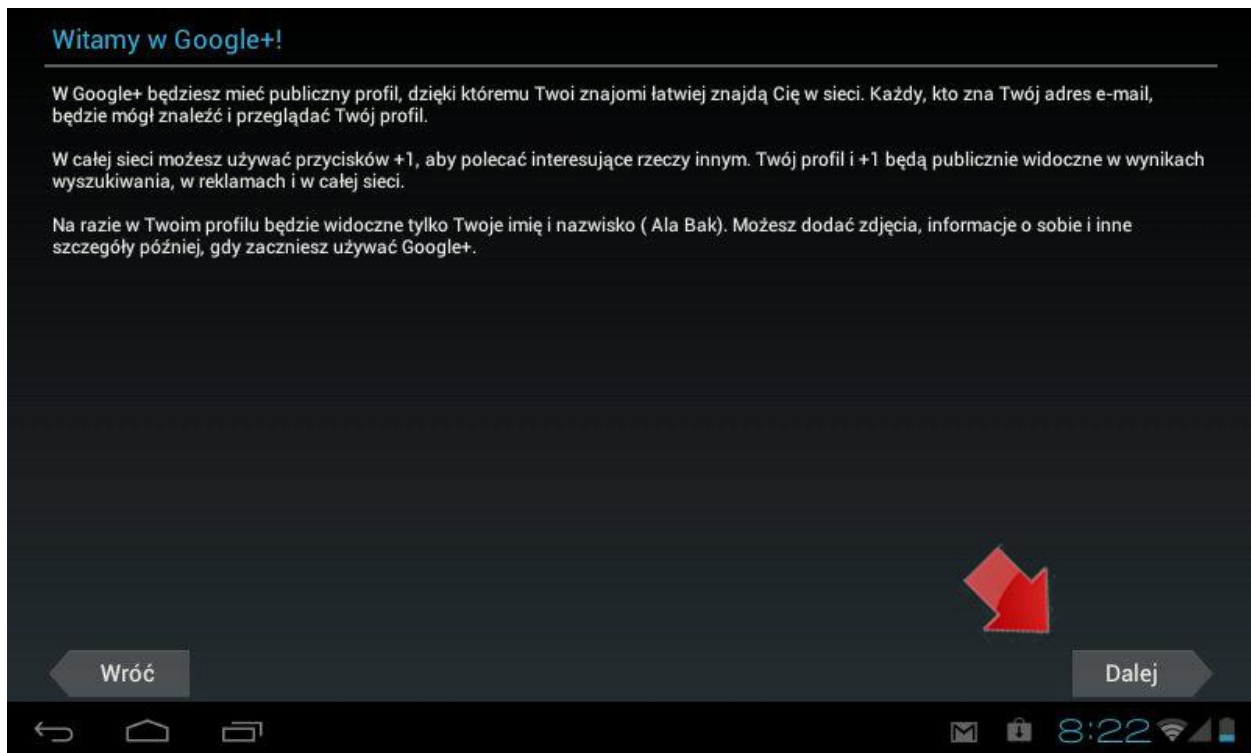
Witamy w Google+!

W Google+ będziesz mieć publiczny profil, dzięki któremu Twoi znajomi łatwiej znajdą Cię w sieci. Każdy, kto zna Twój adres e-mail, będzie mógł znaleźć i przeglądać Twój profil.

W całej sieci możesz używać przycisków +1, aby polecać interesujące rzeczy innym. Twój profil i +1 będą publicznie widoczne w wynikach wyszukiwania, w reklamach i w całej sieci.

Na razie w Twoim profilu będzie widoczne tylko Twoje imię i nazwisko ( Ala Bak). Możesz dodać zdjęcia, informacje o sobie i inne szczegóły później, gdy zaczniesz używać Google+.

Wróć

Dalej

8:22